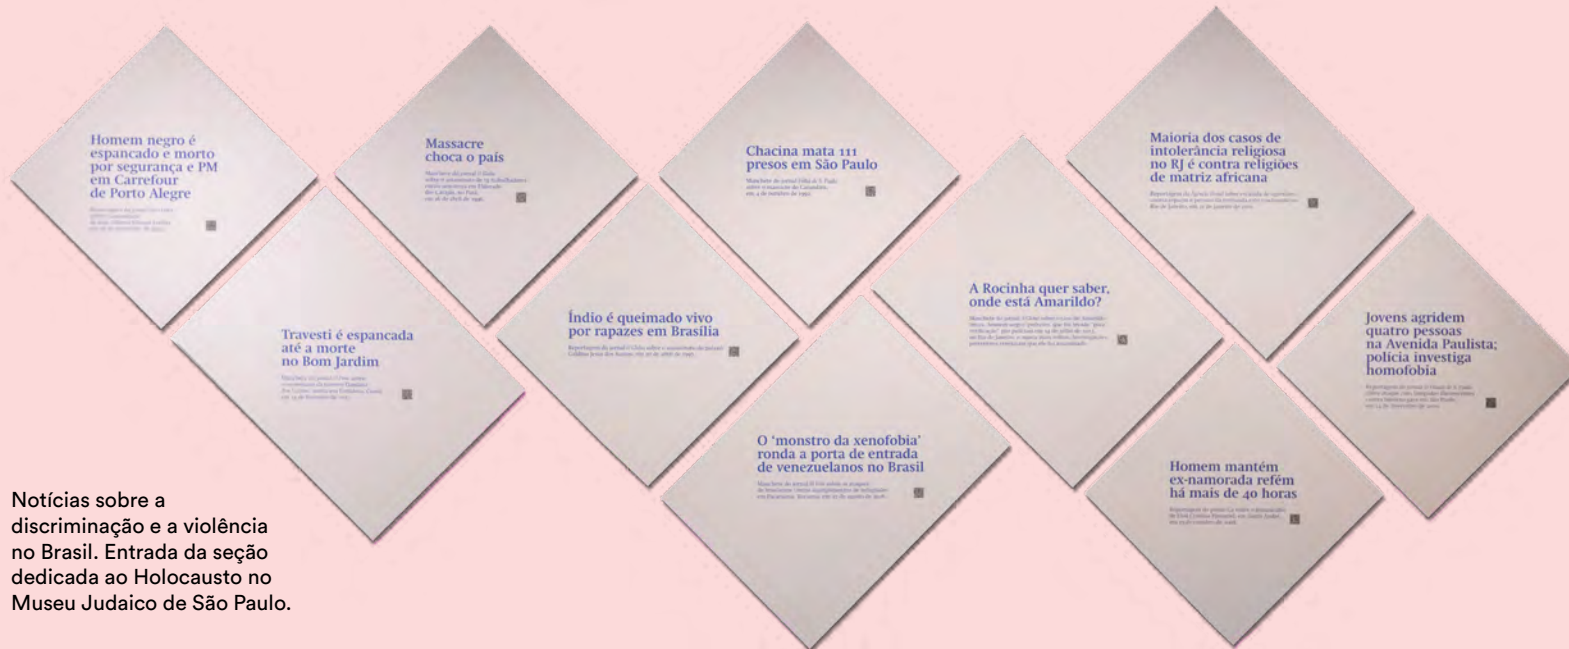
Homem negro é espancado e morto por segurança e PM em Carrefour de Porto Alegre

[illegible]

Massacre choca o país

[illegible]

Chacina mata 111 presos em São Paulo

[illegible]

Maioria dos casos de intolerância religiosa no RJ é contra religiões de matriz africana

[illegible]

Travesti é espancada até a morte no Bom Jardim

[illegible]

Índio é queimado vivo por rapazes em Brasília

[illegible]

A Rocinha quer saber, onde está Amarildo?

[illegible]

Jovens agridem quatro pessoas na Avenida Paulista; polícia investiga homofobia

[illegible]

O 'monstro da xenofobia' ronda a porta de entrada de venezuelanos no Brasil

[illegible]

Homem mantém ex-namorada refém há mais de 40 horas

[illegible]

Notícias sobre a discriminação e a violência no Brasil. Entrada da seção dedicada ao Holocausto no Museu Judaico de São Paulo.